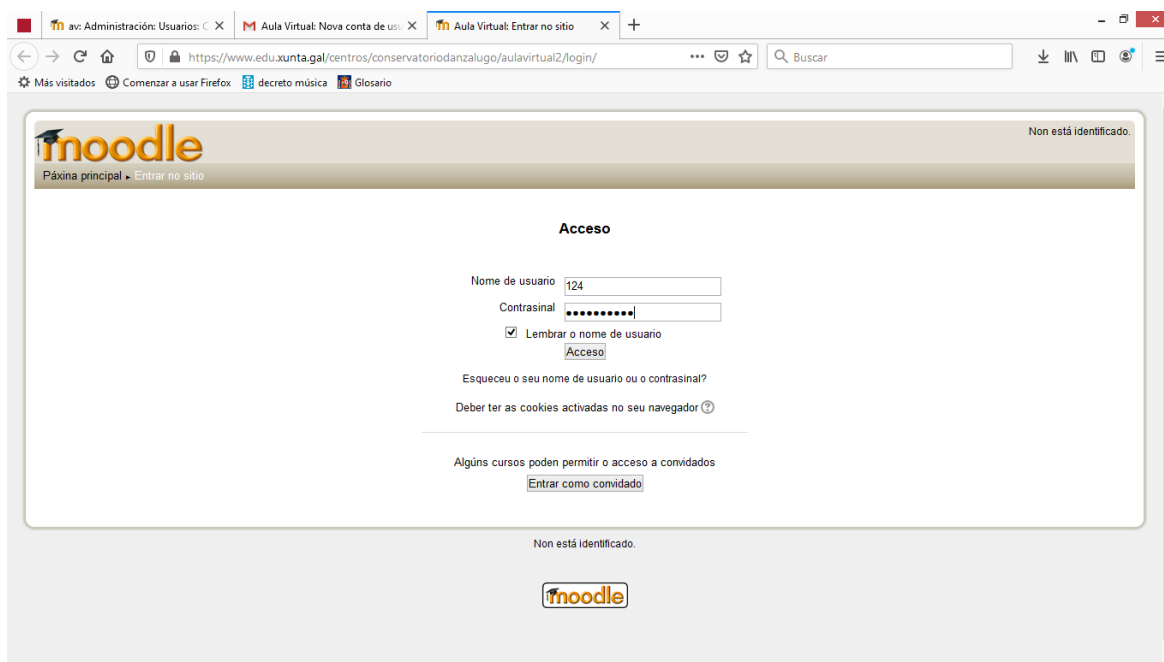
av: Administración: Usuarios: C
Aula Virtual: Nova conta de usu
Aula Virtual: Entrar no sitio
https://www.edu.xunta.gal/centros/conservatoriodanzalugo/aulavirtual2/login/
Buscar
Más visitados
Comenzar a usar Firefox
decreto música
Glosario

moodle
Non está identificado.
Páxina principal ▸ Entrar no sitio

Acceso

Nome de usuario 124
Contrasinal ••••••••••
Lembrar o nome de usuario
Acceso

Esqueceu o seu nome de usuario ou o contrasinal?

Deber ter as cookies activadas no seu navegador

Algúns cursos poden permitir o acceso a convidados
Entrar como convidado

Non está identificado.

moodle